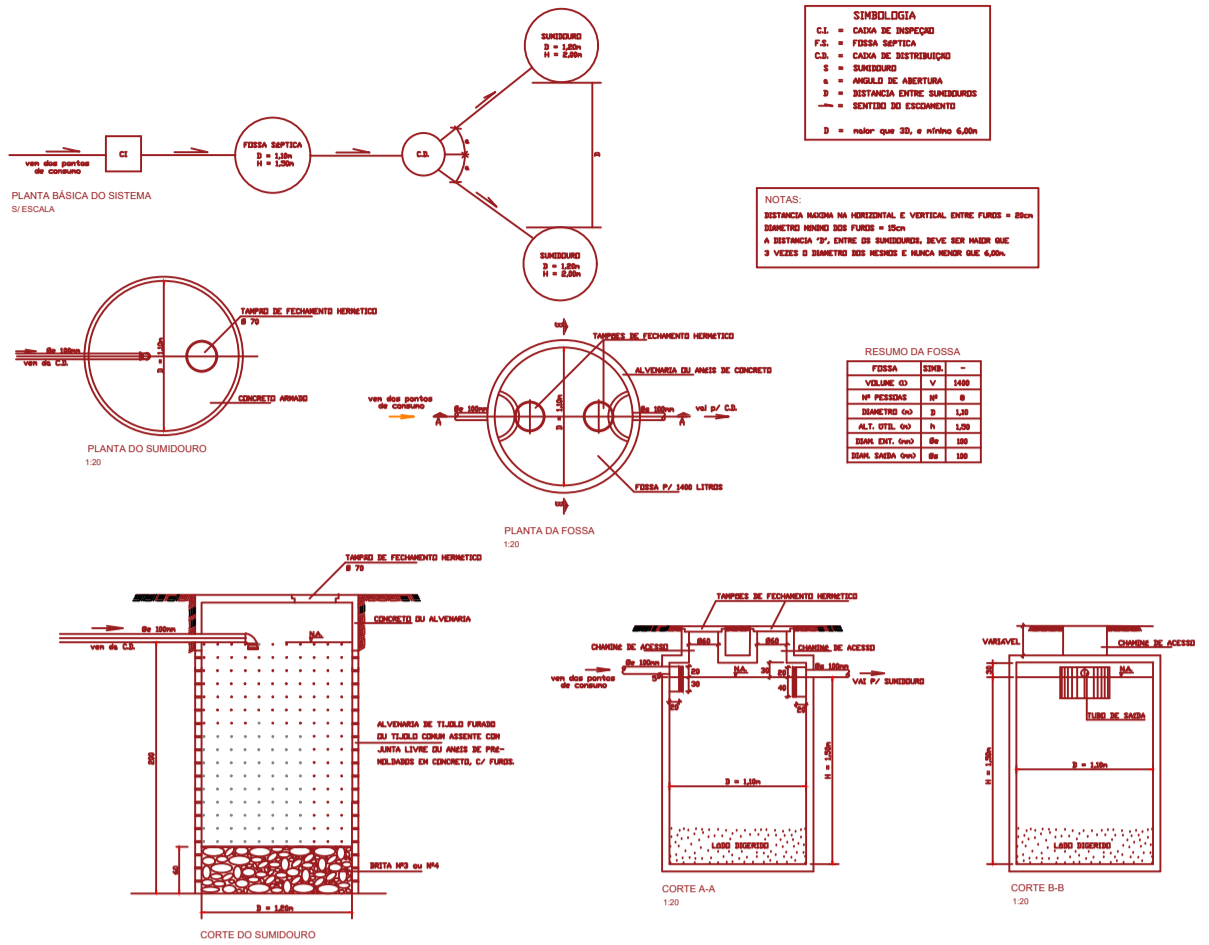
SIMBOLOGIA
C.I. = CAIXA DE INSPEÇÃO
F.S. = FOSSA SÉPTICA
C.D. = CAIXA DE DISTRIBUIÇÃO
S = SUMIDOURO
a = ANGULO DE ABERTURA
D = DISTANCIA ENTRE SUMIDOUROS
= SENTIDO DO ESCOAMENTO
D = maior que 3D, e mínimo 6,00m

ven dos pontos de consumo
CI
FOSSA SÉPTICA
D = 1,10m
H = 1,50m
C.D.
SUMIDOURO
D = 1,20m
H = 2,00m
SUMIDOURO
D = 1,20m
H = 2,00m
D

PLANTA BÁSICA DO SISTEMA
S/ ESCALA

NOTAS:
DISTANCIA MAXIMA NA HORIZONTAL E VERTICAL ENTRE FUROS = 20cm
DIAMETRO MINIMO DOS FUROS = 15cm
A DISTANCIA 'D', ENTRE OS SUMIDOUROS, DEVE SER MAIOR QUE 3 VEZES O DIAMETRO DOS MESMOS E NUNCA MENOR QUE 6,00m.

TAMPÃO DE FECHAMENTO HERMETICO
Ø 70
Ø 100mm
vem da C.D.
D = 1,10m
CONCRETO ARMADO
PLANTA DO SUMIDOURO
1:20

TAMPOES DE FECHAMENTO HERMETICO
ALVENARIA OU ANEIS DE CONCRETO
ven dos pontos de consumo
Ø 100mm
Ø 100mm
vai p/ C.D.
A
A
B
B
D = 1,10m
FOSSA P/ 1400 LITROS
PLANTA DA FOSSA
1:20

RESUMO DA FOSSA
| FOSSA | SIMB. | - |
|---|---|---|
| VOLUME (l) | V | 1400 |
| Nº PESSOAS | Nº | 8 |
| DIAMETRO (m) | D | 1,10 |
| ALT. ÚTIL (m) | h | 1,50 |
| DIAM. ENT. (mm) | Ø | 100 |
| DIAM. SAIDA (mm) | Ø | 100 |

TAMPÃO DE FECHAMENTO HERMETICO
Ø 70
Ø 100mm
vem da C.D.
CONCRETO OU ALVENARIA
N.A.
ALVENARIA DE TIJOLO FURADO OU TIJOLO COMUM ASSENTE COM JUNTA LIVRE OU ANEIS DE PRÉ-MOLDADOS EM CONCRETO, C/ FUROS.
200
50
BRITA Nº3 ou Nº4
D = 1,20m
CORTE DO SUMIDOURO

TAMPOES DE FECHAMENTO HERMETICO
CHAMINÉ DE ACESSO
CHAMINÉ DE ACESSO
Ø60
Ø60
Ø 100mm
Ø 100mm
ven dos pontos de consumo
VAI P/ SUMIDOURO
N.A.
20
30
5
20
30
40
5
D = 1,10m
H = 1,50m
LODO DIGERIDO
CORTE A-A
1:20

VARIAVEL
CHAMINÉ DE ACESSO
N.A.
TUBO DE SAIDA
D = 1,10m
H = 1,50m
LODO DIGERIDO
CORTE B-B
1:20